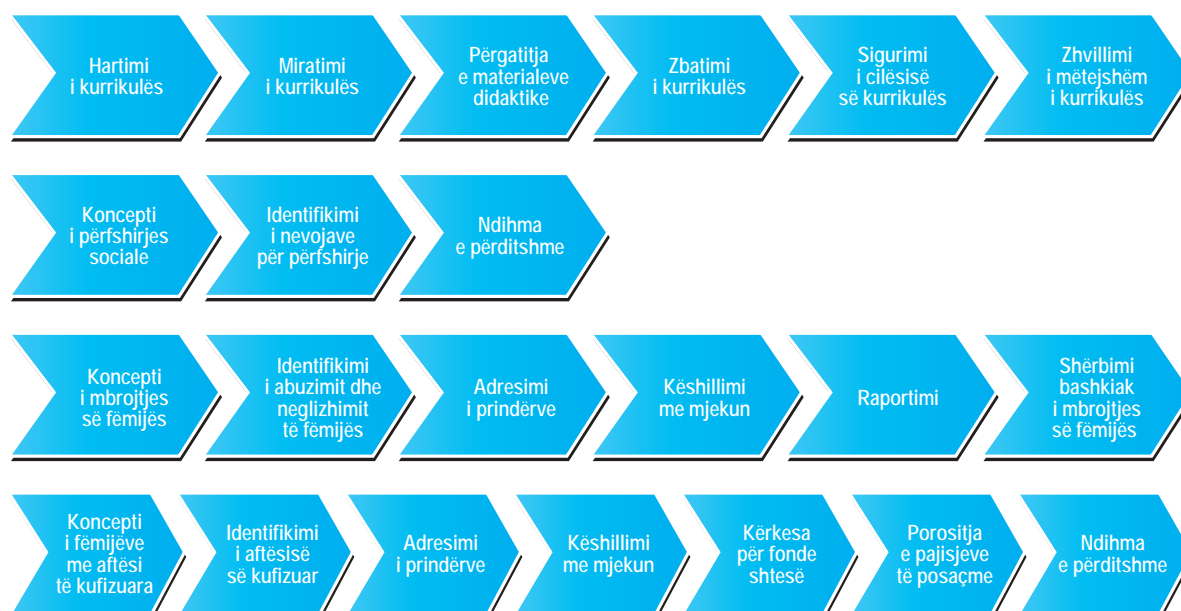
Hartimi i kurrikulës

Miratimi i kurrikulës

Përgatitja e materialeve didaktike

Zbatimi i kurrikulës

Sigurimi i cilësisë së kurrikulës

Zhvillimi i mëtejshëm i kurrikulës

Koncepti i përfshirjes sociale

Identifikimi i nevojave për përfshirje

Ndihma e përditshme

Koncepti i mbrojtjes së fëmijës

Identifikimi i abuzimit dhe neglizhimit të fëmijës

Adresimi i prindërve

Këshillimi me mjekun

Raportimi

Shërbimi bashkiak i mbrojtjes së fëmijës

Koncepti i fëmijëve me aftësi të kufizuara

Identifikimi i aftësisë së kufizuar

Adresimi i prindërve

Këshillimi me mjekun

Kërkesa për fonde shtesë

Porositja e pajisjeve të posaçme

Ndihma e përditshme